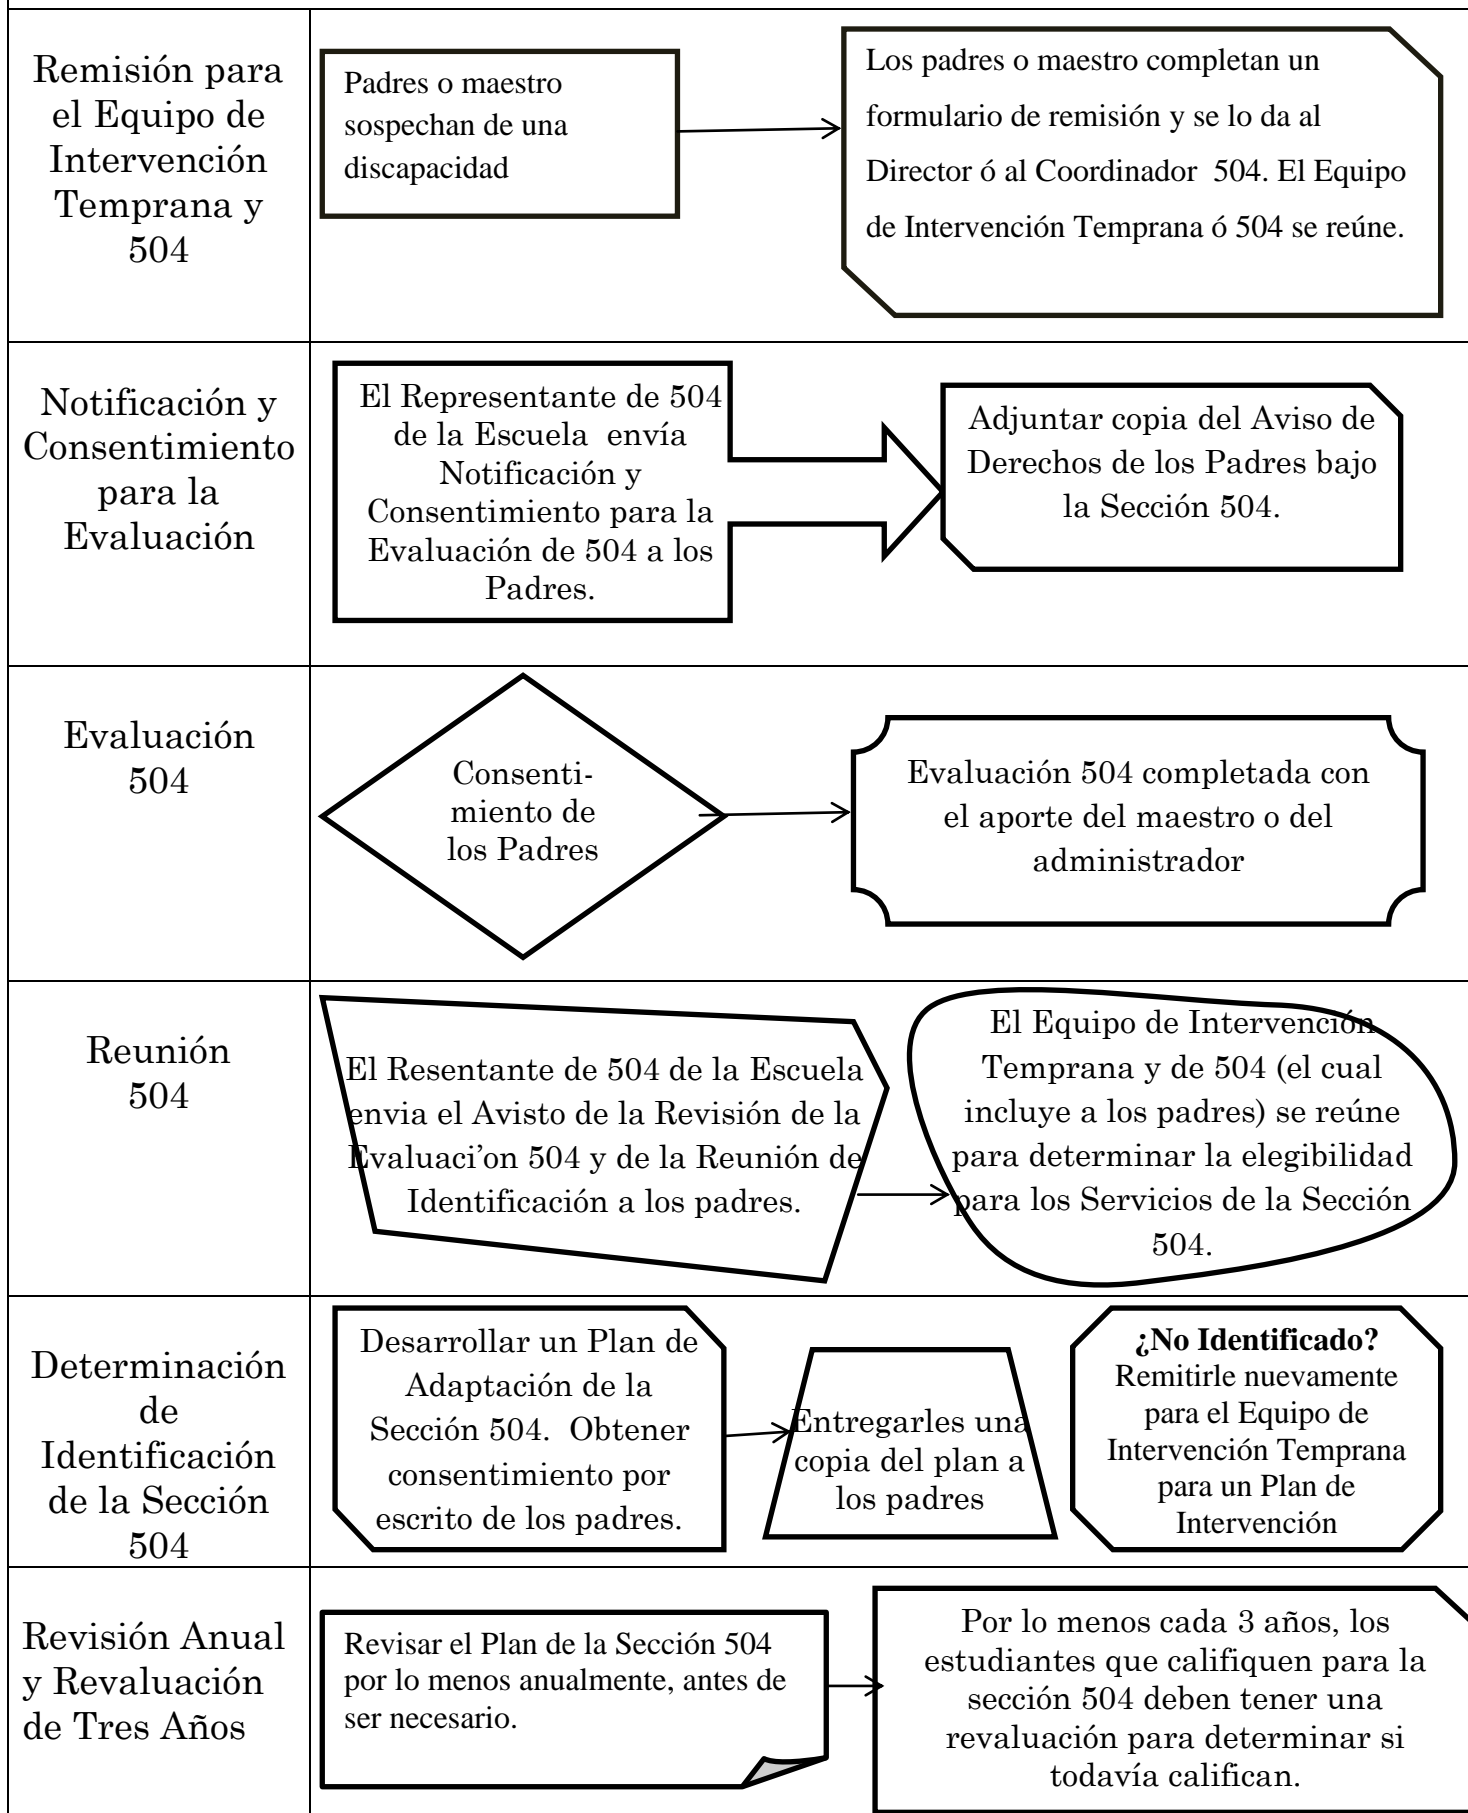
Remisión para el Equipo de Intervención Temprana y 504

Padres o maestro sospechan de una discapacidad

Los padres o maestro completan un formulario de remisión y se lo da al Director ó al Coordinador 504. El Equipo de Intervención Temprana ó 504 se reúne.

Notificación y Consentimiento para la Evaluación

El Representante de 504 de la Escuela envía Notificación y Consentimiento para la Evaluación de 504 a los Padres.

Adjuntar copia del Aviso de Derechos de los Padres bajo la Sección 504.

Evaluación 504

Consentimiento de los Padres

Evaluación 504 completada con el aporte del maestro o del administrador

Reunión 504

El Resentante de 504 de la Escuela envia el Avisto de la Revisión de la Evaluaci'on 504 y de la Reunión de Identificación a los padres.

El Equipo de Intervención Temprana y de 504 (el cual incluye a los padres) se reúne para determinar la elegibilidad para los Servicios de la Sección 504.

Determinación de Identificación de la Sección 504

Desarrollar un Plan de Adaptación de la Sección 504. Obtener consentimiento por escrito de los padres.

Entregarles una copia del plan a los padres

**¿No Identificado?** Remitirle nuevamente para el Equipo de Intervención Temprana para un Plan de Intervención

Revisión Anual y Revaluación de Tres Años

Revisar el Plan de la Sección 504 por lo menos anualmente, antes de ser necesario.

Por lo menos cada 3 años, los estudiantes que califiquen para la sección 504 deben tener una revaluación para determinar si todavía califican.